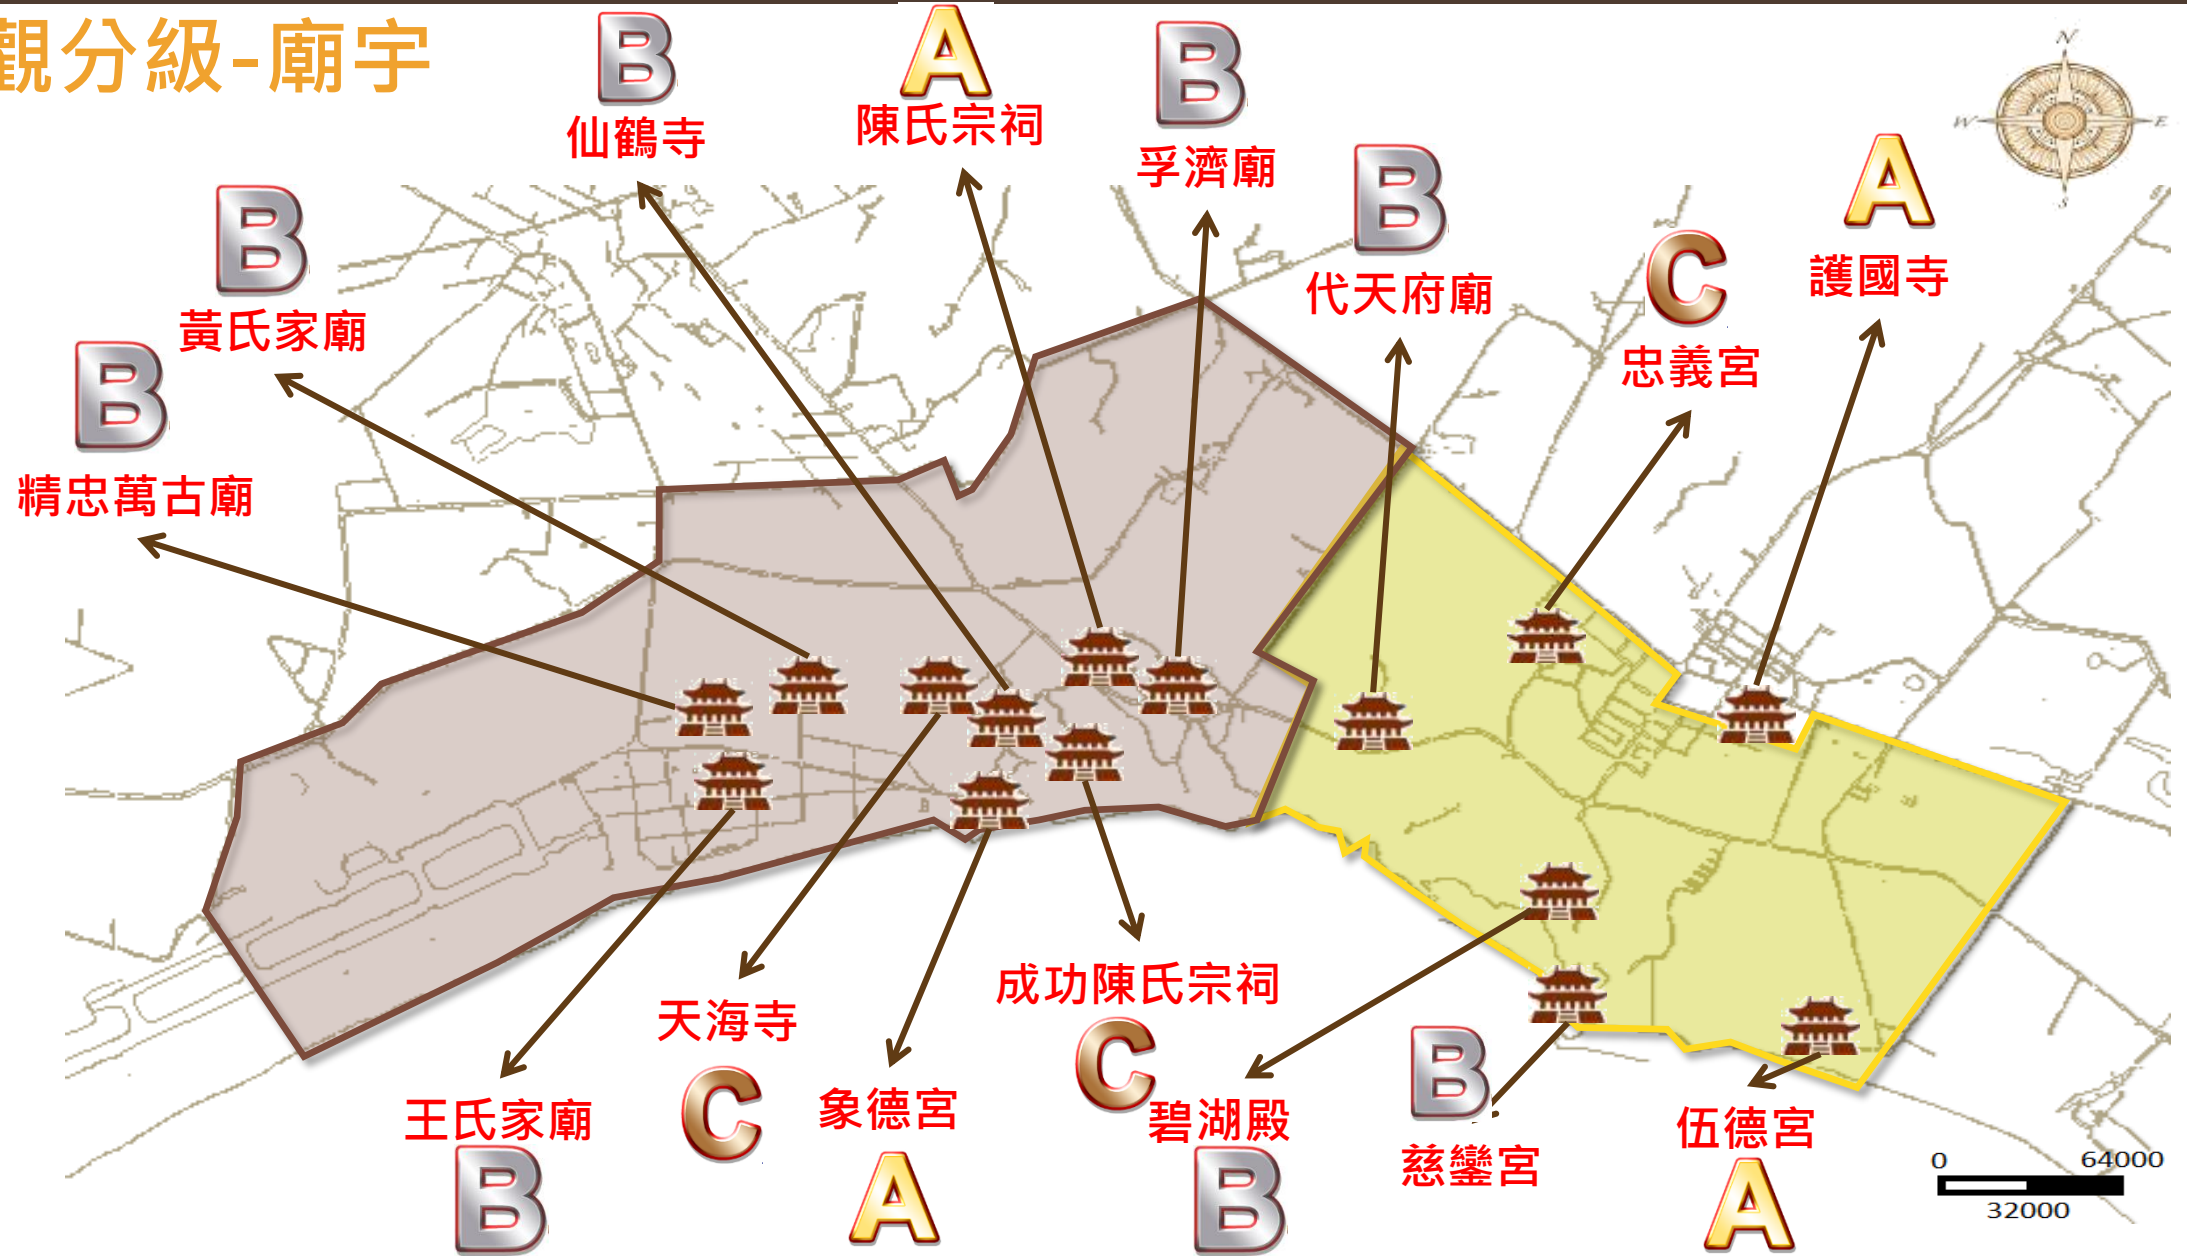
觀分級-廟宇

B
仙鶴寺

A
陳氏宗祠

B
孚濟廟

B
代天府廟

C
忠義宮

A
護國寺

B
黃氏家廟

B
精忠萬古廟

N
W
E
S

天海寺
C

成功陳氏宗祠
C

王氏家廟
B

象德宮
A

碧湖殿
B

B
慈鑾宮

伍德宮
A

0
64000
32000